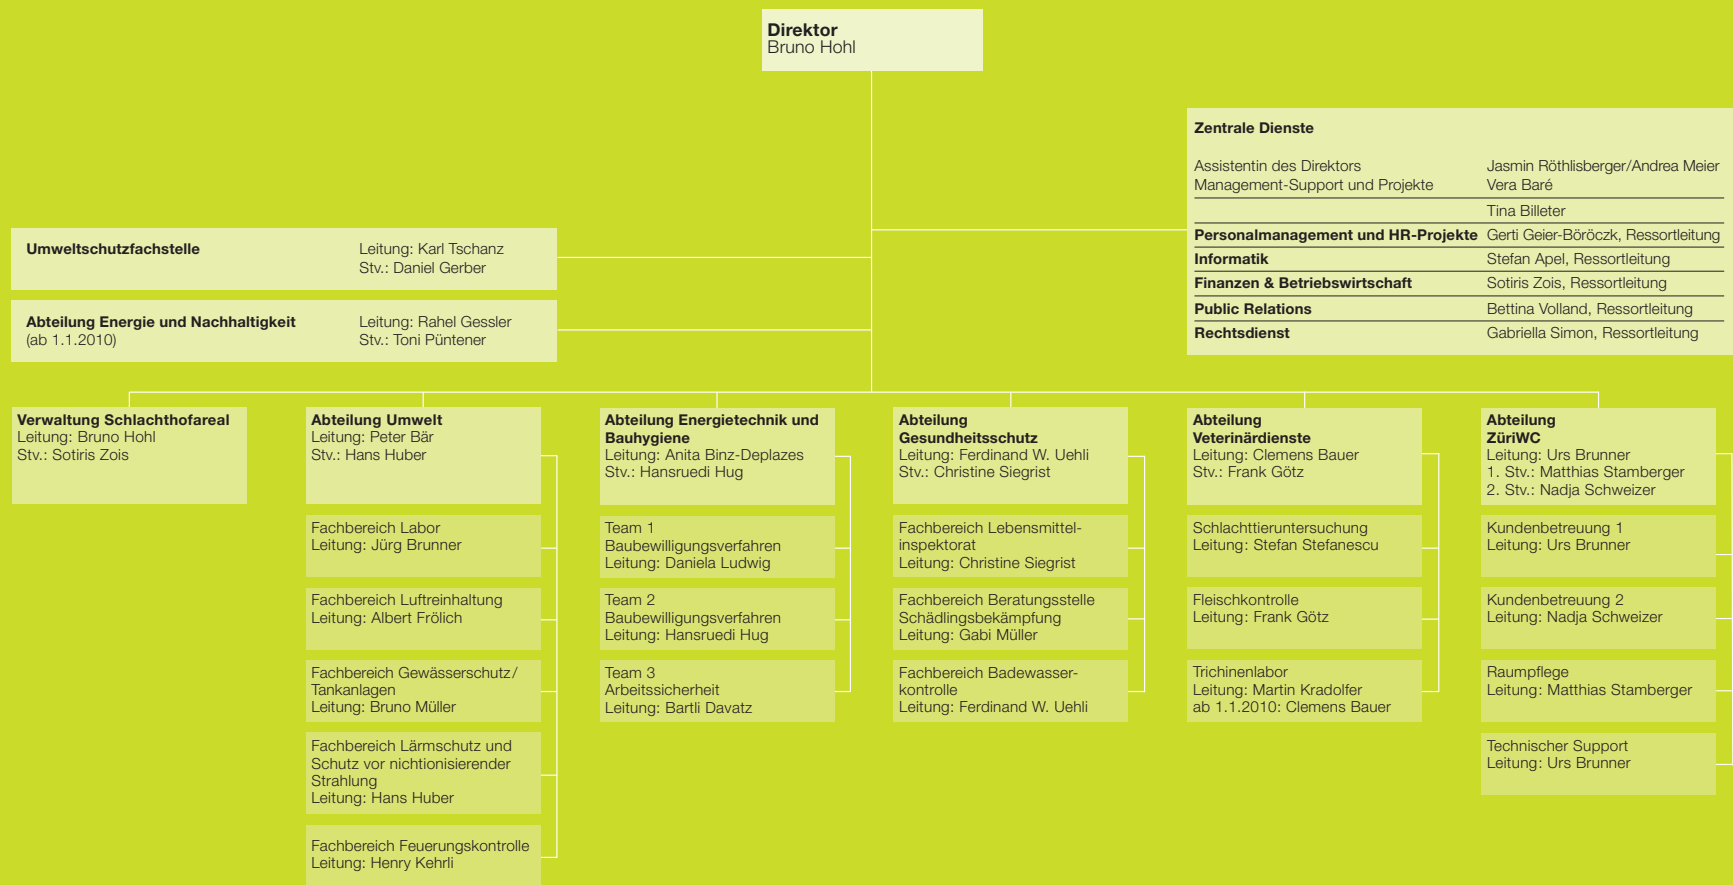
**Direktor**
Bruno Hohl

**Zentrale Dienste**

| | |
|---|---|
| Assistentin des Direktors | Jasmin Röthlisberger/Andrea Meier |
| Management-Support und Projekte | Vera Baré |
| | Tina Billeter |
| **Personalmanagement und HR-Projekte** | Gerti Geier-Böröczk, Ressortleitung |
| **Informatik** | Stefan Apel, Ressortleitung |
| **Finanzen & Betriebswirtschaft** | Sotiris Zois, Ressortleitung |
| **Public Relations** | Bettina Volland, Ressortleitung |
| **Rechtsdienst** | Gabriella Simon, Ressortleitung |

**Umweltschutzfachstelle**
Leitung: Karl Tschanz
Stv.: Daniel Gerber

**Abteilung Energie und Nachhaltigkeit**
(ab 1.1.2010)
Leitung: Rahel Gessler
Stv.: Toni Püntener

**Verwaltung Schlachthofareal**
Leitung: Bruno Hohl
Stv.: Sotiris Zois

**Abteilung Umwelt**
Leitung: Peter Bär
Stv.: Hans Huber

Fachbereich Labor
Leitung: Jürg Brunner

Fachbereich Luftreinhaltung
Leitung: Albert Frölich

Fachbereich Gewässerschutz/ Tankanlagen
Leitung: Bruno Müller

Fachbereich Lärmschutz und Schutz vor nichtionisierender Strahlung
Leitung: Hans Huber

Fachbereich Feuerungskontrolle
Leitung: Henry Kehrli

**Abteilung Energietechnik und Bauhygiene**
Leitung: Anita Binz-Deplazes
Stv.: Hansruedi Hug

Team 1
Baubewilligungsverfahren
Leitung: Daniela Ludwig

Team 2
Baubewilligungsverfahren
Leitung: Hansruedi Hug

Team 3
Arbeitssicherheit
Leitung: Bartli Davatz

**Abteilung Gesundheitsschutz**
Leitung: Ferdinand W. Uehli
Stv.: Christine Siegrist

Fachbereich Lebensmittelinspektorat
Leitung: Christine Siegrist

Fachbereich Beratungsstelle Schädlingsbekämpfung
Leitung: Gabi Müller

Fachbereich Badewasserkontrolle
Leitung: Ferdinand W. Uehli

**Abteilung Veterinärdienste**
Leitung: Clemens Bauer
Stv.: Frank Götz

Schlachttieruntersuchung
Leitung: Stefan Stefanescu

Fleischkontrolle
Leitung: Frank Götz

Trichinenlabor
Leitung: Martin Kradolfer
ab 1.1.2010: Clemens Bauer

**Abteilung ZüriWC**
Leitung: Urs Brunner
1. Stv.: Matthias Stamberger
2. Stv.: Nadja Schweizer

Kundenbetreuung 1
Leitung: Urs Brunner

Kundenbetreuung 2
Leitung: Nadja Schweizer

Raumpflege
Leitung: Matthias Stamberger

Technischer Support
Leitung: Urs Brunner